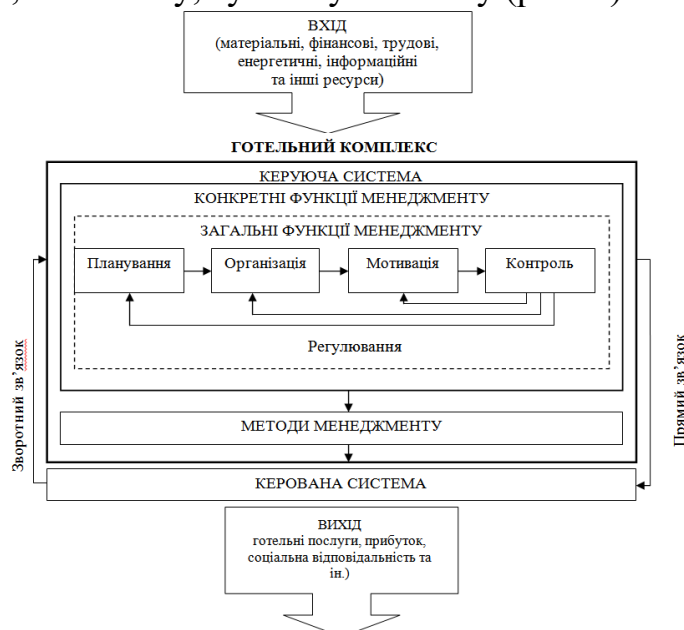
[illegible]

ВХІД
(матеріальні, фінансові, трудові, енергетичні, інформаційні та інші ресурси)

ГОТЕЛЬНИЙ КОМПЛЕКС

КЕРУЮЧА СИСТЕМА

КОНКРЕТНІ ФУНКЦІЇ МЕНЕДЖМЕНТУ

ЗАГАЛЬНІ ФУНКЦІЇ МЕНЕДЖМЕНТУ

Планування

Організація

Мотивація

Контроль

Регулювання

МЕТОДИ МЕНЕДЖМЕНТУ

КЕРОВАНА СИСТЕМА

Зворотний зв'язок

Прямий зв'язок

ВИХІД
готельні послуги, прибуток, соціальна відповідальність та ін.)